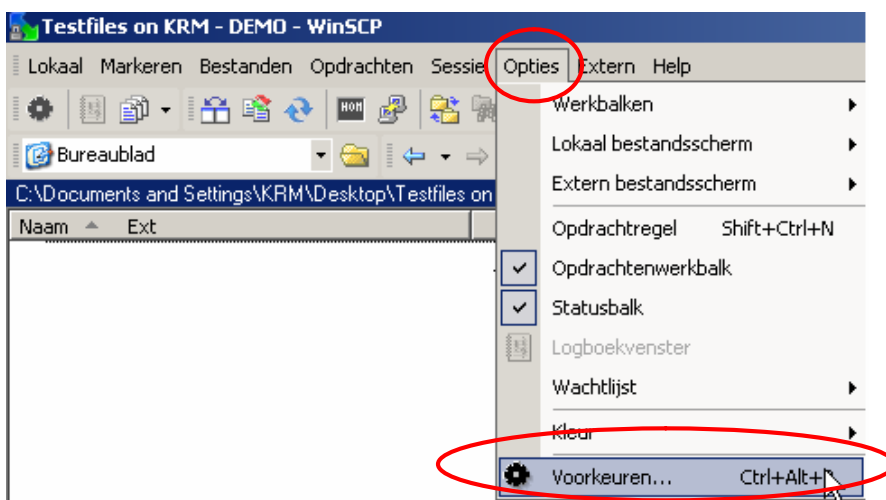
Testfiles on KRM - DEMO - WinSCP

Lokaal Markeren Bestanden Opdrachten Sessie Opties Extern Help

Bureaublad

C:\Documents and Settings\KRM\Desktop\Testfiles on

Naam Ext

Werkbalken
Lokaal bestandsscherm
Extern bestandsscherm
Opdrachtregel Shift+Ctrl+N
Opdrachtenwerkbalk
Statusbalk
Logboekvenster
Wachtlijst
Kleur
Voorkeuren... Ctrl+Alt+P